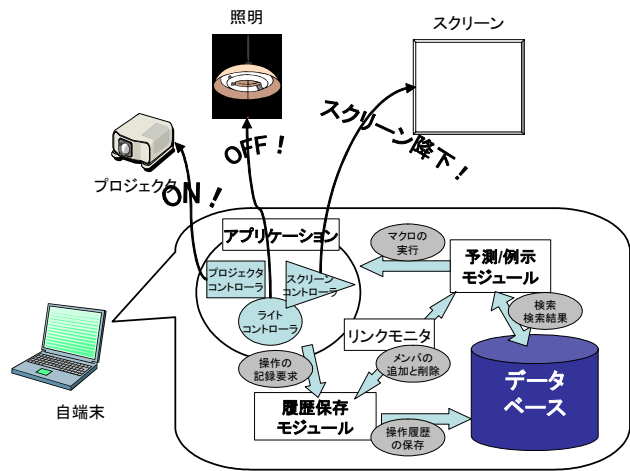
照明

スクリーン

スクリーン降下！

OFF！

ON！

プロジェクタ

アプリケーション

プロジェクタコントローラ

スクリーンコントローラ

ライトコントローラ

マクロの実行

予測/例示モジュール

検索
検索結果

リンクモニタ

メンバの追加と削除

操作の記録要求

履歴保存モジュール

操作履歴の保存

データベース

自端末